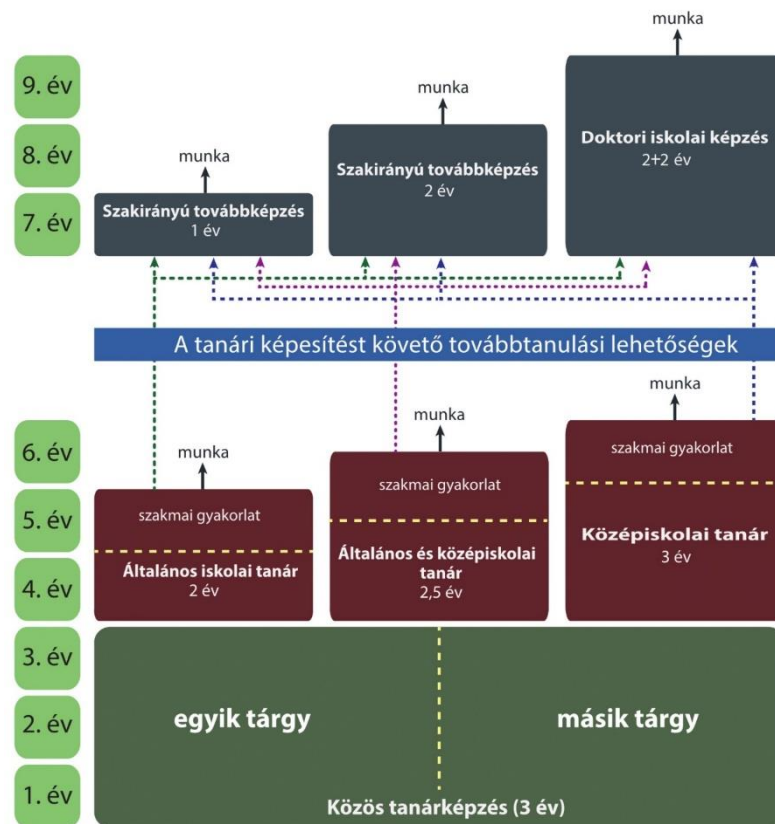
9. év
8. év
7. év

munka

munka

munka

Szakirányú továbbképzés
1 év

Szakirányú továbbképzés
2 év

Doktori iskolai képzés
2+2 év

A tanári képesítést követő továbbtanulási lehetőségek

6. év
5. év
4. év

munka

munka

munka

szakmai gyakorlat
Általános iskolai tanár
2 év

szakmai gyakorlat
Általános és középiskolai tanár
2,5 év

szakmai gyakorlat
Középiskolai tanár
3 év

3. év
2. év
1. év

egyik tárgy

másik tárgy

Közös tanárképzés (3 év)